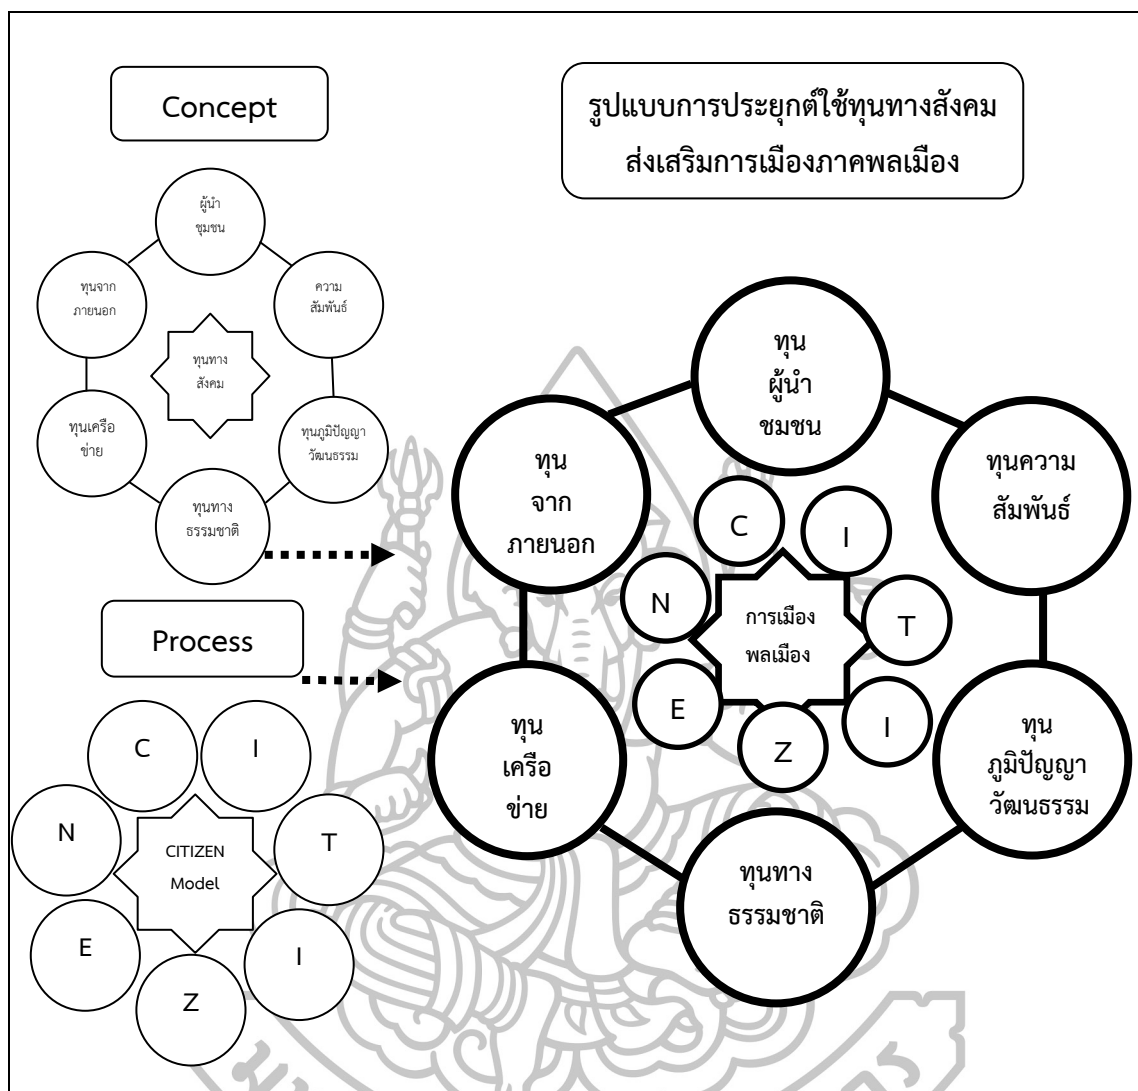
Concept

รูปแบบการประยุกต์ใช้ทุนทางสังคม ส่งเสริมการเมืองภาคพลเมือง

ผู้นำ ชุมชน

ความ สัมพันธ์

ทุนภูมิปัญญา วัฒนธรรม

ทุนทาง ธรรมชาติ

ทุนเครือ ข่าย

ทุนจาก ภายนอก

ทุนทาง สังคม

Process

C

I

T

I

Z

E

N

CITIZEN Model

ทุน ผู้นำ ชมชน

ทุนความ สัมพันธ์

ทุน ภูมิปัญญา วัฒนธรรม

ทุนทาง ธรรมชาติ

ทุน เครือ ข่าย

ทุน จาก ภายนอก

C

I

T

I

Z

E

N

การเมือง พลเมือง